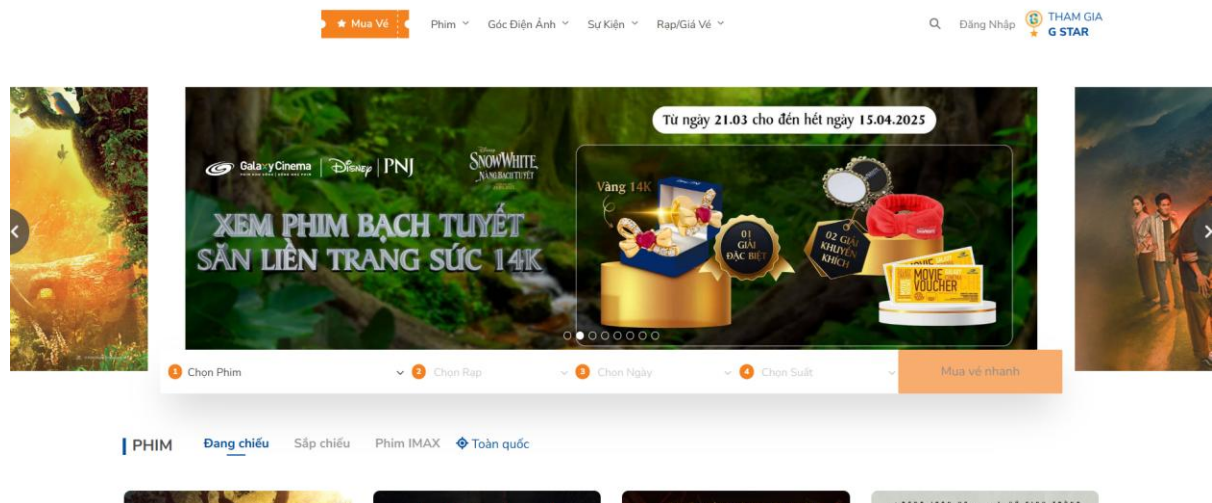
Mua Vé

Phim

Góc Điện Ảnh

Sự Kiện

Rạp/Giá Vé

Đăng Nhập

THAM GIA
G STAR

Từ ngày 21.03 cho đến hết ngày 15.04.2025

Galaxy Cinema | Disney | PNJ

SNOW WHITE
NÀNG BẠCH TUYẾT

XEM PHIM BẠCH TUYẾT
SĂN LIỀN TRANG SỨC 14K

Vàng 14K

01 GIẢI ĐẶC BIỆT

02 GIẢI KHUYẾN KHÍCH

MOVIE VOUCHER

1 Chọn Phim

2 Chọn Rạp

3 Chọn Ngày

4 Chọn Suất

Mua vé nhanh

PHIM

Đang chiếu

Sắp chiếu

Phim IMAX

Toàn quốc